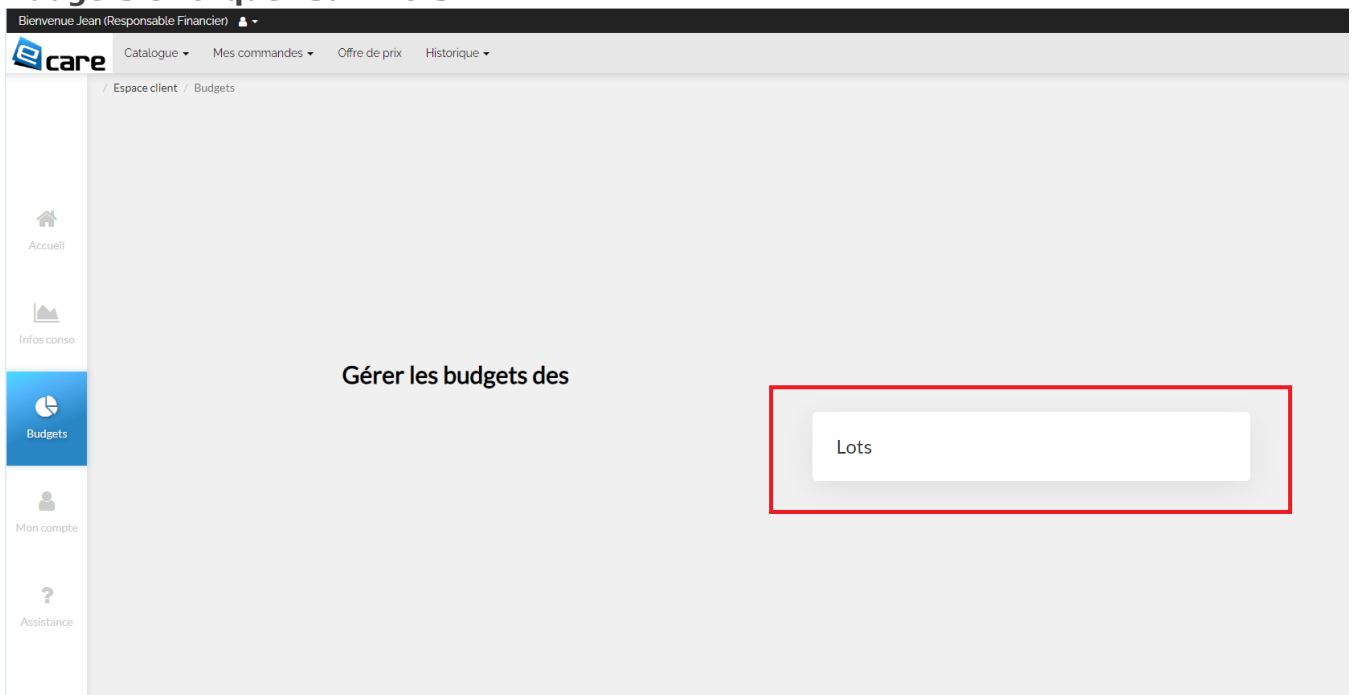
Bienvenue Jean (Responsable Financier)

care

Catalogue Mes commandes Offre de prix Historique

/ Espace client / Budgets

Accueil

Infos conso

Budgets

Mon compte

Assistance

Gérer les budgets des

Lots